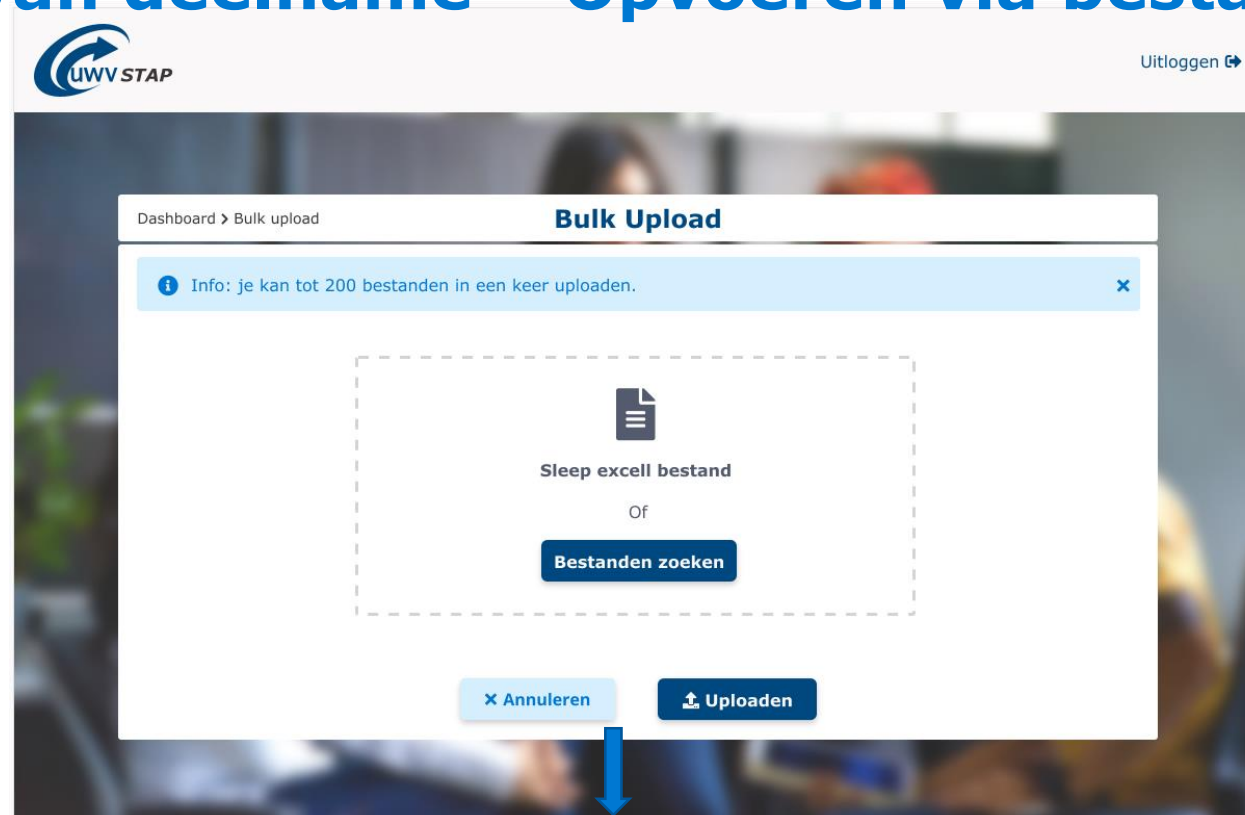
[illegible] deelname – Opvoeren via besta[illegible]

UWV STAP

Uitloggen

Dashboard > Bulk upload

Bulk Upload

Info: je kan tot 200 bestanden in een keer uploaden.

×

Sleep excell bestand

Of

Bestanden zoeken

× Annuleren

Uploaden